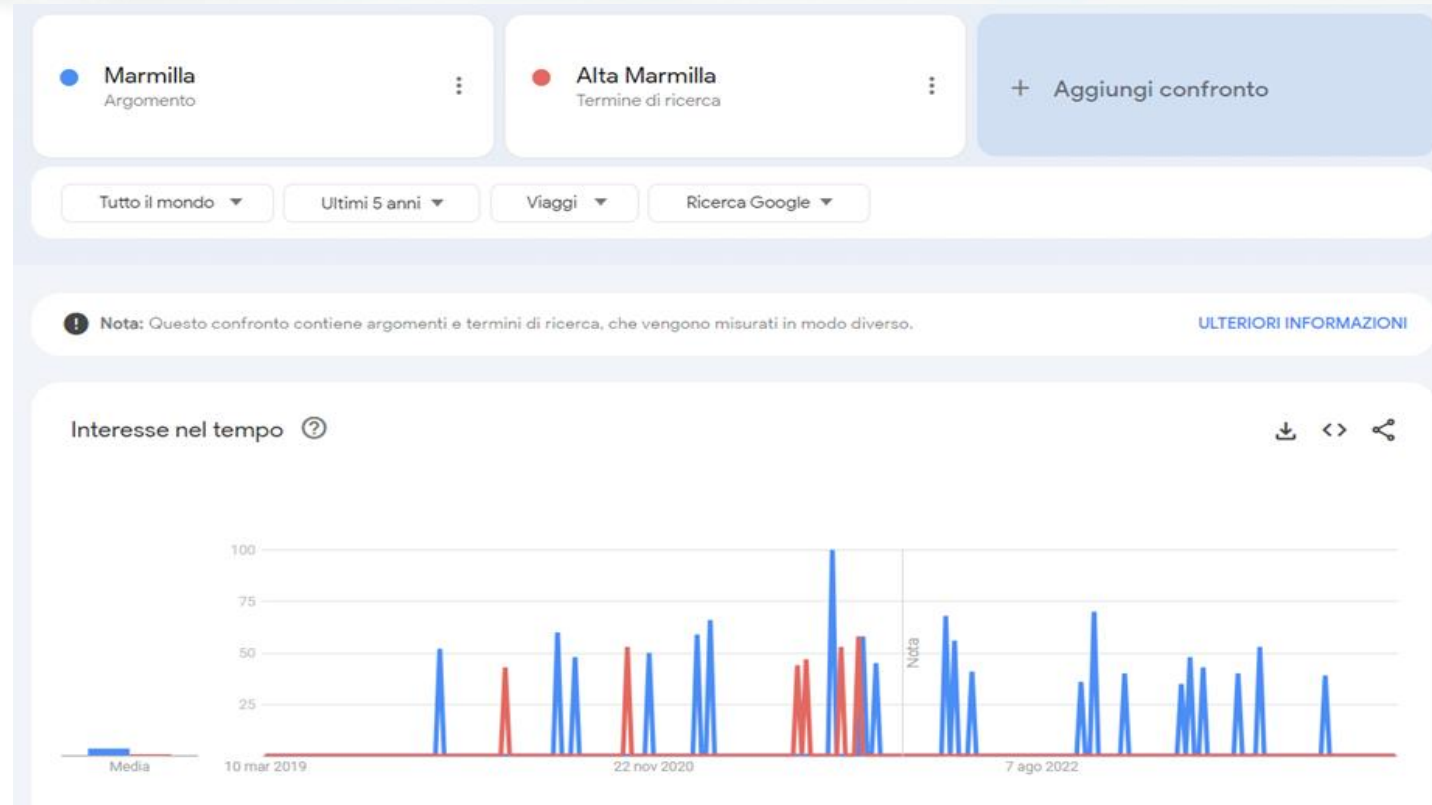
Marmilla
Argomento

Alta Marmilla
Termine di ricerca

+ Aggiungi confronto

Tutto il mondo ▼ Ultimi 5 anni ▼ Viaggi ▼ Ricerca Google ▼

Nota: Questo confronto contiene argomenti e termini di ricerca, che vengono misurati in modo diverso.

ULTERIORI INFORMAZIONI

Interesse nel tempo

100
75
50
25

Nota

Media

10 mar 2019
22 nov 2020
7 ago 2022